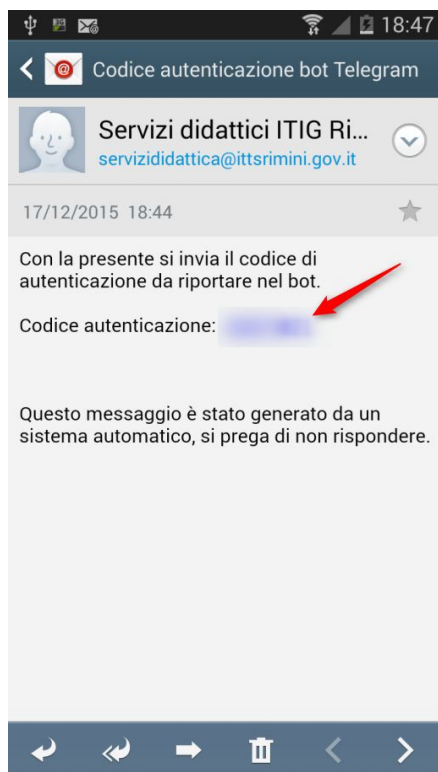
18:47

Codice autenticazione bot Telegram

Servizi didattici ITIG Ri...
servizididattica@ittsrimini.gov.it

17/12/2015 18:44

Con la presente si invia il codice di autenticazione da riportare nel bot.

Codice autenticazione: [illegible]

Questo messaggio è stato generato da un sistema automatico, si prega di non rispondere.